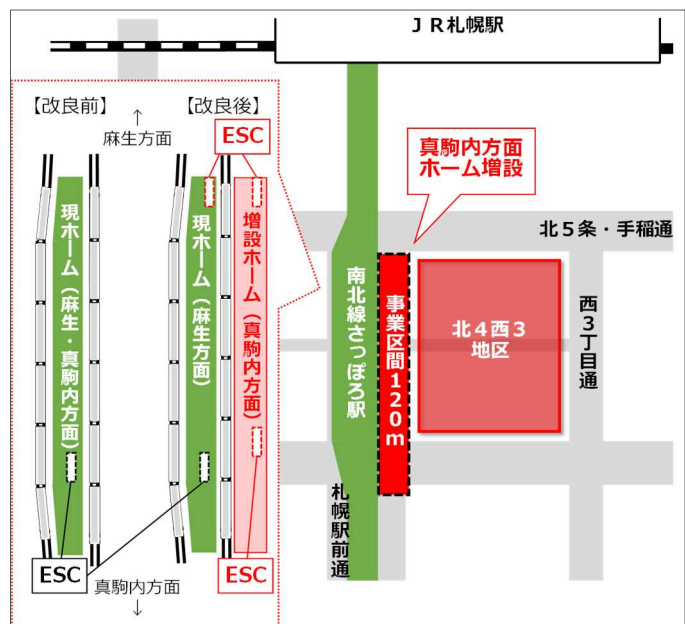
ＪＲ札幌駅

【改良前】

【改良後】

↑
麻生方面

ESC

真駒内方面
ホーム増設

北５条・手稲通

現ホーム（麻生・真駒内方面）

現ホーム（麻生方面）

増設ホーム（真駒内方面）

南北線さっぽろ駅

事業区間１２０ｍ

北４西３
地区

西３丁目通

札幌駅前通

ESC

真駒内方面
↓

ESC